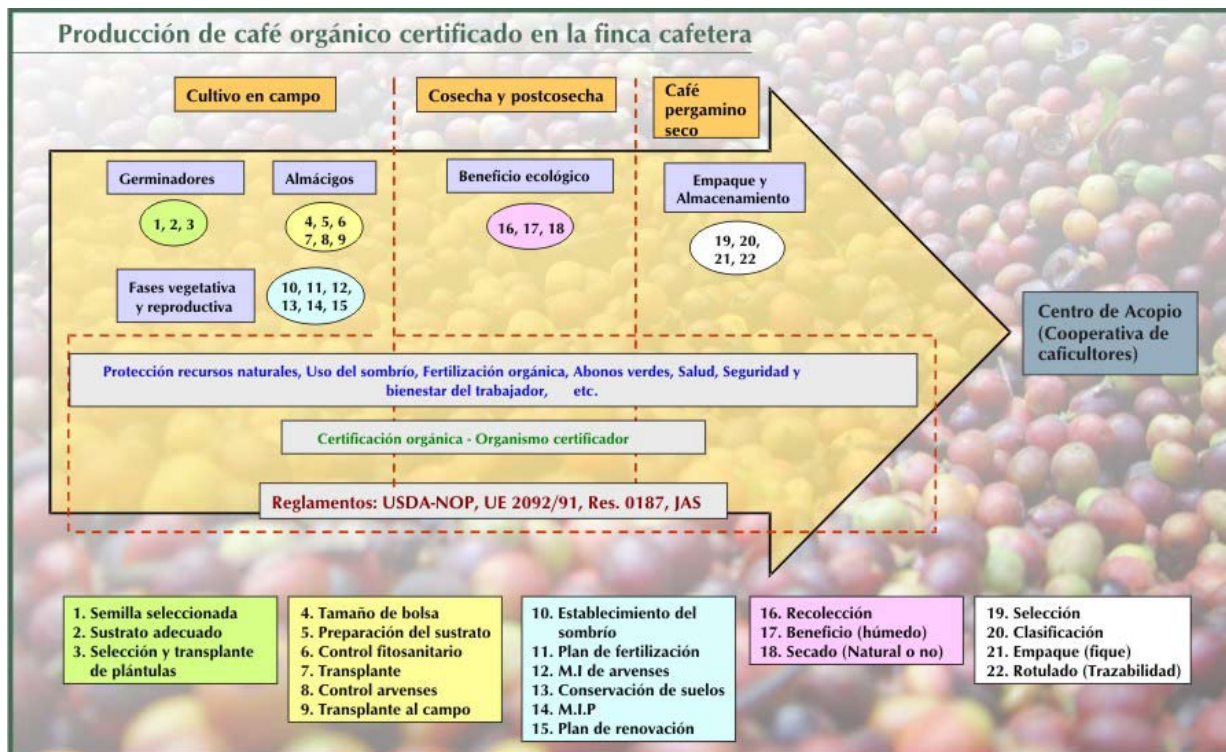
Producción de café orgánico certificado en la finca cafetera

Cultivo en campo

Cosecha y postcosecha

Café pergamino seco

Germinadores

1, 2, 3

Almácigos

4, 5, 6
7, 8, 9

Fases vegetativa y reproductiva

10, 11, 12,
13, 14, 15

Beneficio ecológico

16, 17, 18

Empaque y Almacenamiento

19, 20,
21, 22

Centro de Acopio (Cooperativa de caficultores)

Protección recursos naturales, Uso del sombrío, Fertilización orgánica, Abonos verdes, Salud, Seguridad y bienestar del trabajador, etc.

Certificación orgánica - Organismo certificador

Reglamentos: USDA-NOP, UE 2092/91, Res. 0187, JAS

1. Semilla seleccionada
2. Sustrato adecuado
3. Selección y transplante de plántulas

4. Tamaño de bolsa
5. Preparación del sustrato
6. Control fitosanitario
7. Transplante
8. Control arvenses
9. Transplante al campo

10. Establecimiento del sombrío
11. Plan de fertilización
12. M.I de arvenses
13. Conservación de suelos
14. M.I.P
15. Plan de renovación

16. Recolección
17. Beneficio (húmedo)
18. Secado (Natural o no)

19. Selección
20. Clasificación
21. Empaque (fique)
22. Rotulado (Trazabilidad)